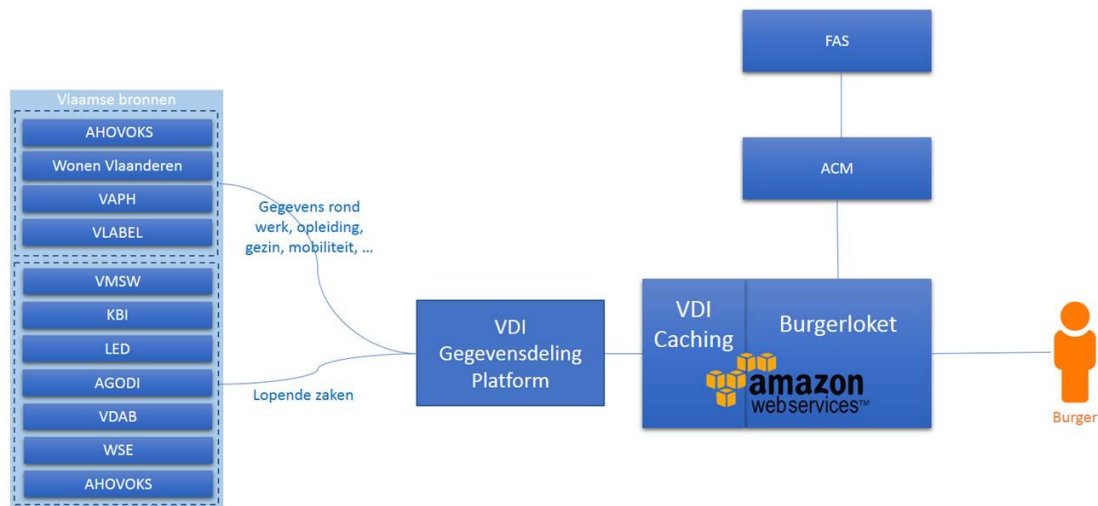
FAS

ACM

Vlaamse bronnen

AHOVOKS

Wonen Vlaanderen

VAPH

VLABEL

VMSW

KBI

LED

AGODI

VDAB

WSE

AHOVOKS

Gegevens rond werk, opleiding, gezin, mobiliteit, ...

Lopende zaken

VDI Gegevensdeling Platform

VDI Caching

Burgerloket

amazon webservices™

Burger